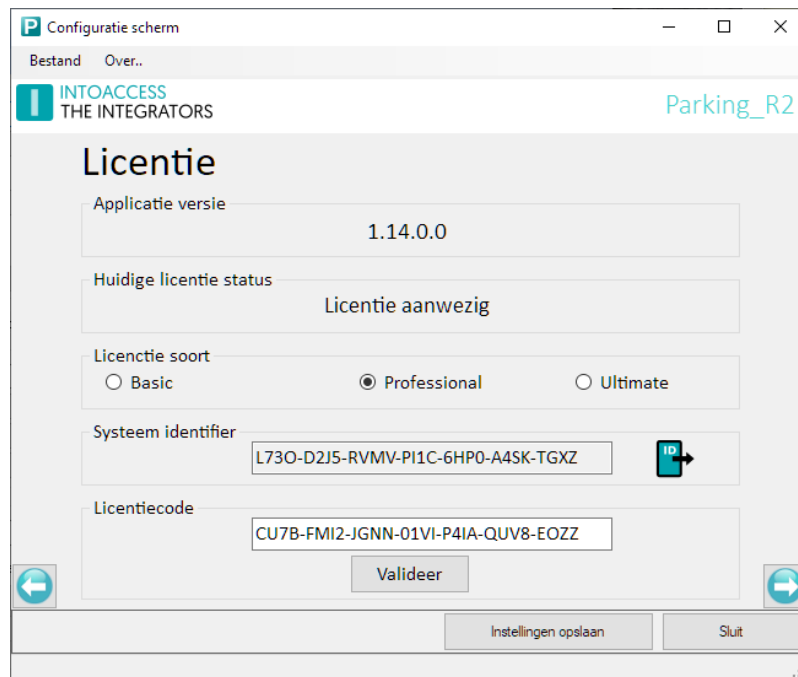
Configuratie scherm

Bestand Over..

INTOACCESS
THE INTEGRATORS

Parking_R2

Licentie

Applicatie versie

1.14.0.0

Huidige licentie status

Licentie aanwezig

Licenctie soort

Basic
Professional
Ultimate

Systeem identifier

L73O-D2J5-RVMV-PI1C-6HP0-A4SK-TGXZ

ID

Licentiecode

CU7B-FMI2-JGNN-01VI-P4IA-QUV8-EOZZ

Valideer

Instellingen opslaan

Sluit